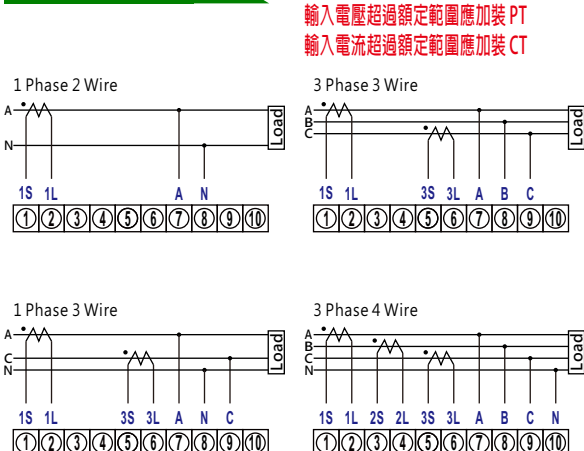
輸入電壓超過額定範圍應加裝 PT
輸入電流超過額定範圍應加裝 CT

1 Phase 2 Wire

A
N
Load
1S 1L A N
①②③④⑤⑥⑦⑧⑨⑩

3 Phase 3 Wire

A
B
C
Load
1S 1L 3S 3L A B C
①②③④⑤⑥⑦⑧⑨⑩

1 Phase 3 Wire

A
C
N
Load
1S 1L 3S 3L A N C
①②③④⑤⑥⑦⑧⑨⑩

3 Phase 4 Wire

A
B
C
N
Load
1S 1L 2S 2L 3S 3L A B C N
①②③④⑤⑥⑦⑧⑨⑩